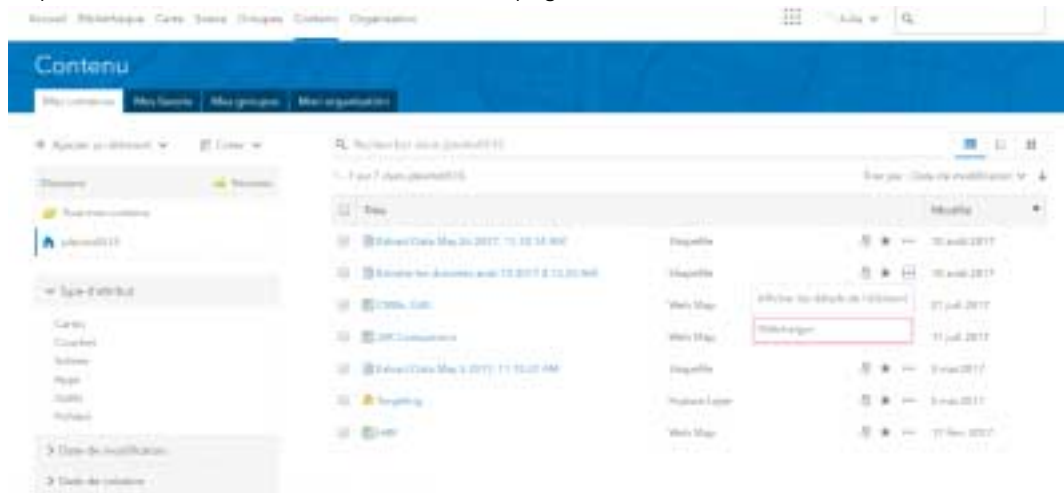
Accueil Bibliothèque Carte Scène Groupes Contenu Organisation

Julia

Contenu

Mon contenu | Mes favoris | Mes groupes | Mon organisation

+ Ajouter un élément | Créer

Dossiers | Nouveau

Tout mon contenu

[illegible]

Type d'attribut

Cartes
Couches
Scènes
Applis
Outils
Fichiers

> Date de modification

> Date de création

Rechercher dans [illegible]

1 - 7 sur 7 dans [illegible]

Trier par : Date de modification

| Titre | | | Modifié |
|---|---|---|---|
| Extract Data May 26 2017, 11:35:55 AM | Shapefile | | 16 août 2017 |
| Extraire les données août 16 2017 à 13:25 AM | Shapefile | | 16 août 2017 |
| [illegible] | Web Map | Afficher les détails de l'élément | 21 juil. 2017 |
| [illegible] | Web Map | Télécharger | 11 juil. 2017 |
| Extract Data May 5 2017, 11:15:23 AM | Shapefile | | 5 mai 2017 |
| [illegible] | Feature Layer | | 5 mai 2017 |
| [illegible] | Web Map | | 17 févr. 2017 |